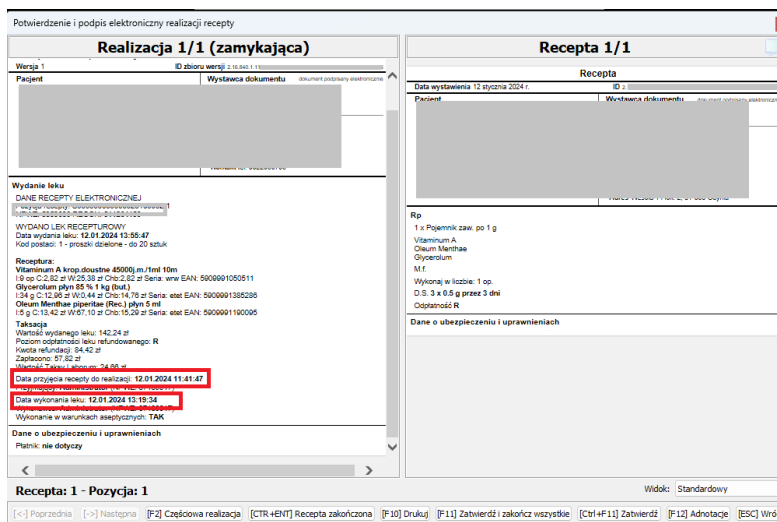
Potwierdzenie i podpis elektroniczny realizacji recepty

Realizacja 1/1 (zamykająca)

Wersja 1
ID zbioru wersji 2.16.840.1.11
Pacjent
Wystawca dokumentu
dokument podpisany elektronicznie

Wydanie leku
DANE RECEPTY ELEKTRONICZNEJ
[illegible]
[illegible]

WYDANO LEK RECEPTUROWY
Data wydania leku: 12.01.2024 13:55:47
Kod postaci: 1 - proszki dzielone - do 20 sztuk

Receptura:
Vitaminum A krop.doustne 45000j.m./ml 10m
I:9 op C:2,82 zł W:25,38 zł Chb:2,82 zł Seria: wrw EAN: 5909991050511
Glycerolum płyn 85 % 1 kg (but.)
I:34 g C:12,96 zł W:0,44 zł Chb:14,76 zł Seria: etet EAN: 5909991385286
Oleum Menthae piperitae (Rec.) płyn 5 ml
I:5 g C:13,42 zł W:67,10 zł Chb:15,29 zł Seria: etet EAN: 5909991190095

Taksacja
Wartość wydanego leku: 142,24 zł
Poziom odpłatności leku refundowanego: R
Kwota refundacji: 84,42 zł
Zapłacono: 57,82 zł
Wartość Taksy Laborum: 24,86 zł
Data przyjęcia recepty do realizacji: 12.01.2024 11:41:47
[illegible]
Data wykonania leku: 12.01.2024 13:19:34
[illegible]
Wykonanie w warunkach aseptycznych: TAK

Dane o ubezpieczeniu i uprawnieniach
Płatnik: nie dotyczy

Recepta 1/1

Recepta
Data wystawienia 12 stycznia 2024 r.
ID 2
Pacjent
Wystawca dokumentu
dokument podpisany elektronicznie

Rp
1 x Pojemnik zaw. po 1 g
Vitaminum A
Oleum Menthae
Glycerolum
M.f.
Wykonaj w liczbie: 1 op.
D.S. 3 x 0.5 g przez 3 dni
Odpłatność R

Dane o ubezpieczeniu i uprawnieniach

Recepta: 1 - Pozycja: 1
Widok: Standardowy

[<-] Poprzednia | [->] Następna | [F2] Częściowa realizacja | [CTR+ENT] Recepta zakończona | [F10] Drukuj | [F11] Zatwierdź i zakończ wszystkie | [Ctrl+F11] Zatwierdź | [F12] Adnotacje | [ESC] Wró